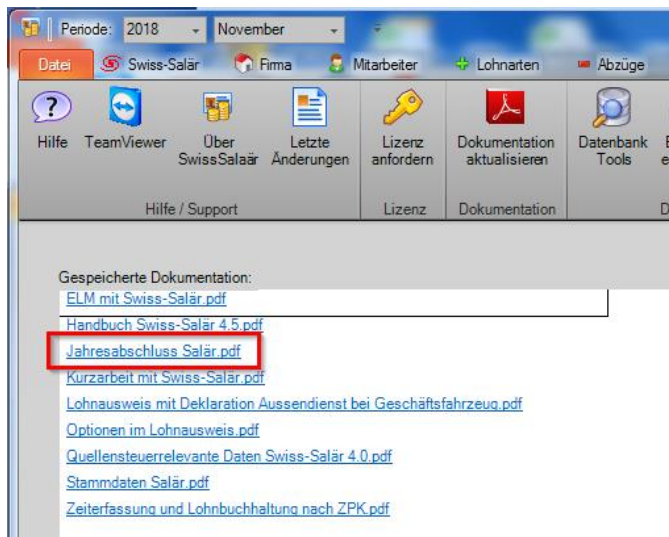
Periode: 2018 November

Datei Swiss-Salär Firma Mitarbeiter Lohnarten Abzüge

Hilfe TeamViewer Über SwissSalaär Letzte Änderungen Lizenz anfordern Dokumentation aktualisieren Datenbank Tools

Hilfe / Support Lizenz Dokumentation

Gespeicherte Dokumentation:

ELM mit Swiss-Salär.pdf

Handbuch Swiss-Salär 4.5.pdf

Jahresabschluss Salär.pdf

Kurzarbeit mit Swiss-Salär.pdf

Lohnausweis mit Deklaration Aussendienst bei Geschäftsfahrzeug.pdf

Optionen im Lohnausweis.pdf

Quellensteuerrelevante Daten Swiss-Salär 4.0.pdf

Stammdaten Salär.pdf

Zeiterfassung und Lohnbuchhaltung nach ZPK.pdf